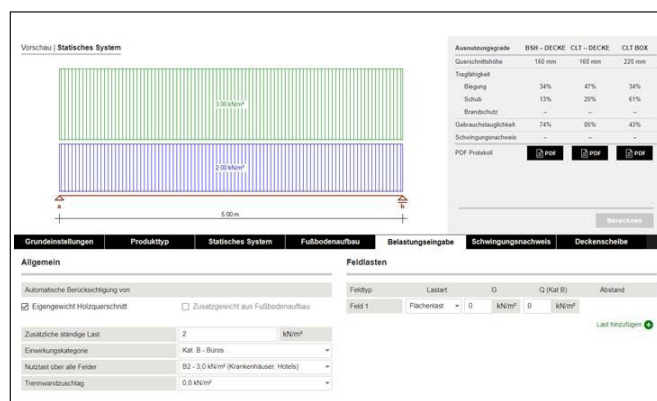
Vorschau | Statisches System

3,00 kN/m²

2,00 kN/m²

a

b

5,00 m

| Ausnutzungsgrade | BSH – DECKE | CLT – DECKE | CLT BOX |
|---|---|---|---|
| Querschnittshöhe | 160 mm | 160 mm | 220 mm |
| Tragfähigkeit | | | |
| Biegung | 34% | 47% | 34% |
| Schub | 13% | 25% | 61% |
| Brandschutz | – | – | – |
| Gebrauchstauglichkeit | 74% | 85% | 43% |
| Schwingungsnachweis | – | – | – |
| PDF Protokoll | PDF | PDF | PDF |

Berechnen

Grundeinstellungen | Produkttyp | Statisches System | Fußbodenaufbau | Belastungseingabe | Schwingungsnachweis | Deckenscheibe

Allgemein

Automatische Berücksichtigung von

☑ Eigengewicht Holzquerschnitt

☐ Zusatzgewicht aus Fußbodenaufbau

Zusätzliche ständige Last | 2 | kN/m²

Einwirkungskategorie | Kat. B - Büros

Nutzlast über alle Felder | B2 - 3,0 kN/m² (Krankenhäuser, Hotels)

Trennwandzuschlag | 0,0 kN/m²

Feldlasten

| Feldtyp | Lastart | G | | Q (Kat B) | | Abstand |
|---|---|---|---|---|---|---|
| Feld 1 | Flächenlast | 0 | kN/m² | 0 | kN/m² | |

Last hinzufügen